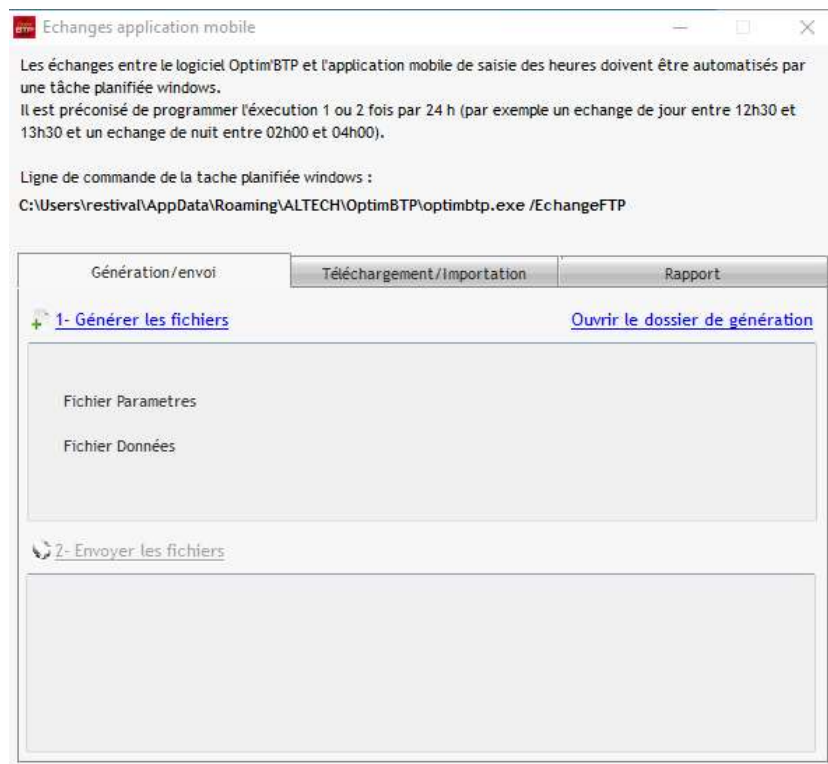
Echanges application mobile

Les échanges entre le logiciel Optim'BTP et l'application mobile de saisie des heures doivent être automatisés par une tâche planifiée windows.
Il est préconisé de programmer l'éxécution 1 ou 2 fois par 24 h (par exemple un echange de jour entre 12h30 et 13h30 et un echange de nuit entre 02h00 et 04h00).

Ligne de commande de la tache planifiée windows :
C:\Users\restival\AppData\Roaming\ALTECH\OptimBTP\optimbtp.exe /EchangeFTP

Génération/envoi | Téléchargement/Importation | Rapport

1- Générer les fichiers
Ouvrir le dossier de génération

Fichier Parametres

Fichier Données

2- Envoyer les fichiers